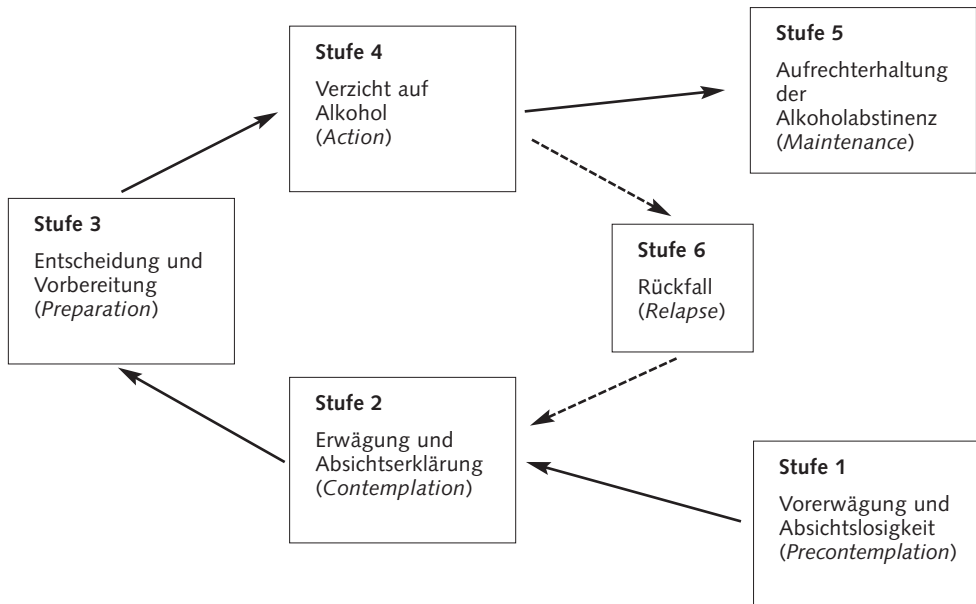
Stufe 4

Verzicht auf Alkohol (Action)

Stufe 5

Aufrechterhaltung der Alkoholabstinenz (Maintenance)

Stufe 3

Entscheidung und Vorbereitung (Preparation)

Stufe 6

Rückfall (Relapse)

Stufe 2

Erwägung und Absichtserklärung (Contemplation)

Stufe 1

Vorerwägung und Absichtslosigkeit (Precontemplation)